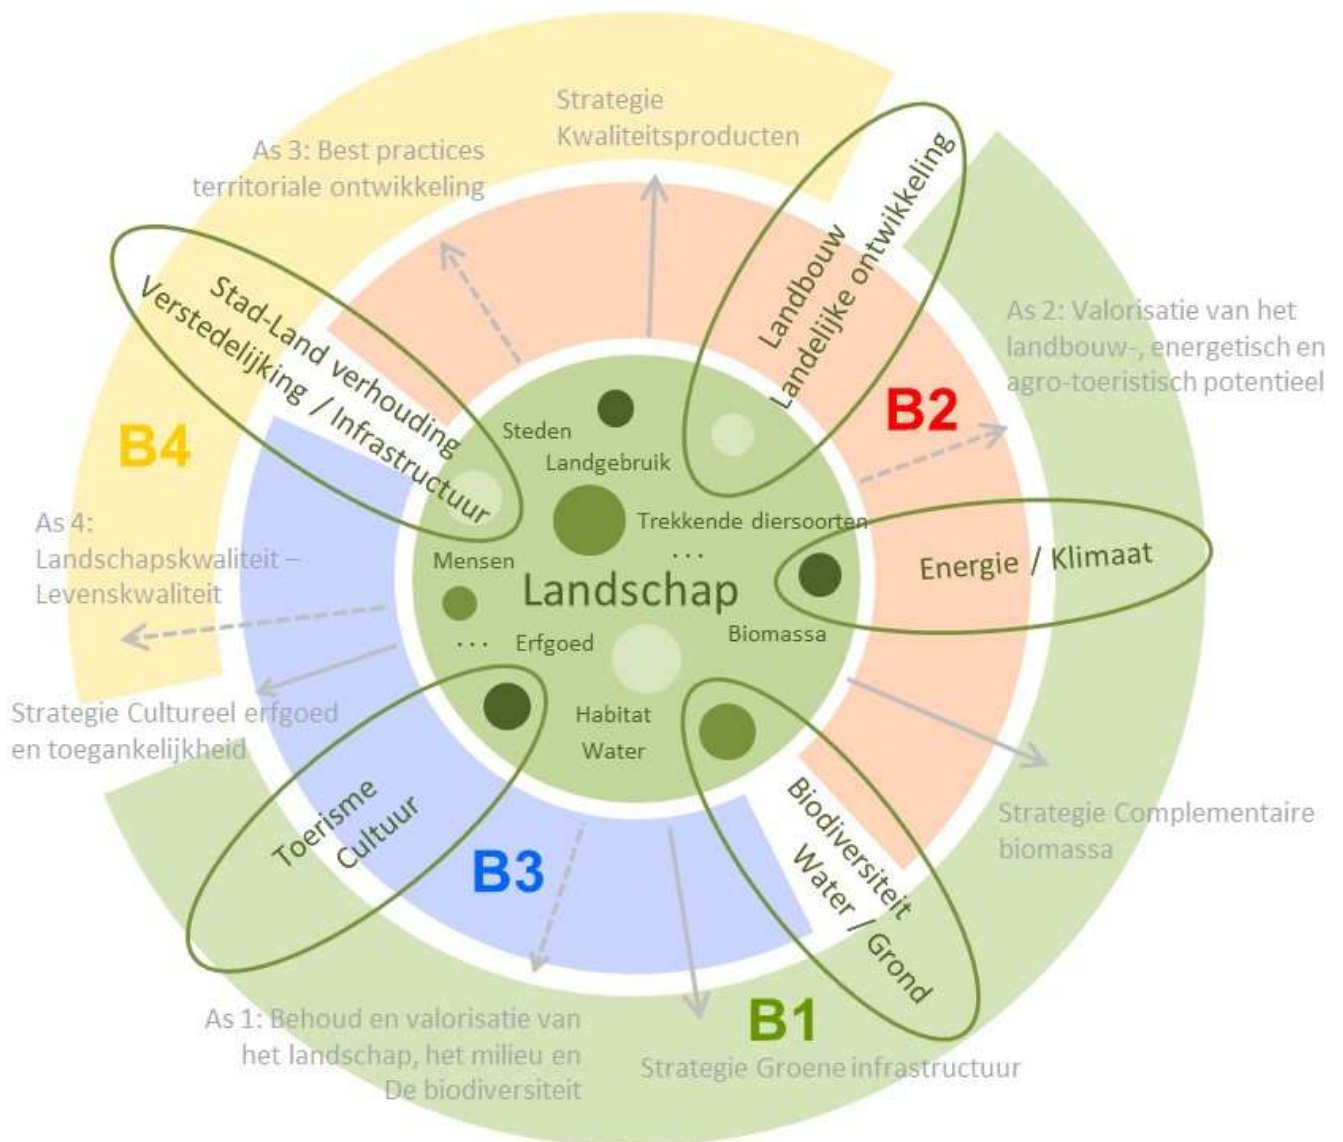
Strategie
Kwaliteitsproducten

As 3: Best practices
territoriale ontwikkeling

Landbouw
Landelijke ontwikkeling

Stad-Land verhouding
Verstedelijking / Infrastructuur

As 2: Valorisatie van het landbouw-, energetisch en agro-toeristisch potentieel

B2

B4

Steden

Landgebruik

Trekkende diersoorten

...

As 4:
Landschapskwaliteit –
Levenskwaliteit

Mensen

Landschap

Energie / Klimaat

Biomassa

... Erfgoed

Habitat

Water

Strategie Cultureel erfgoed en toegankelijkheid

Biodiversiteit
Water / Grond

Strategie Complementaire biomassa

Toerisme
Cultuur

B3

B1

As 1: Behoud en valorisatie van het landschap, het milieu en De biodiversiteit

Strategie Groene infrastructuur